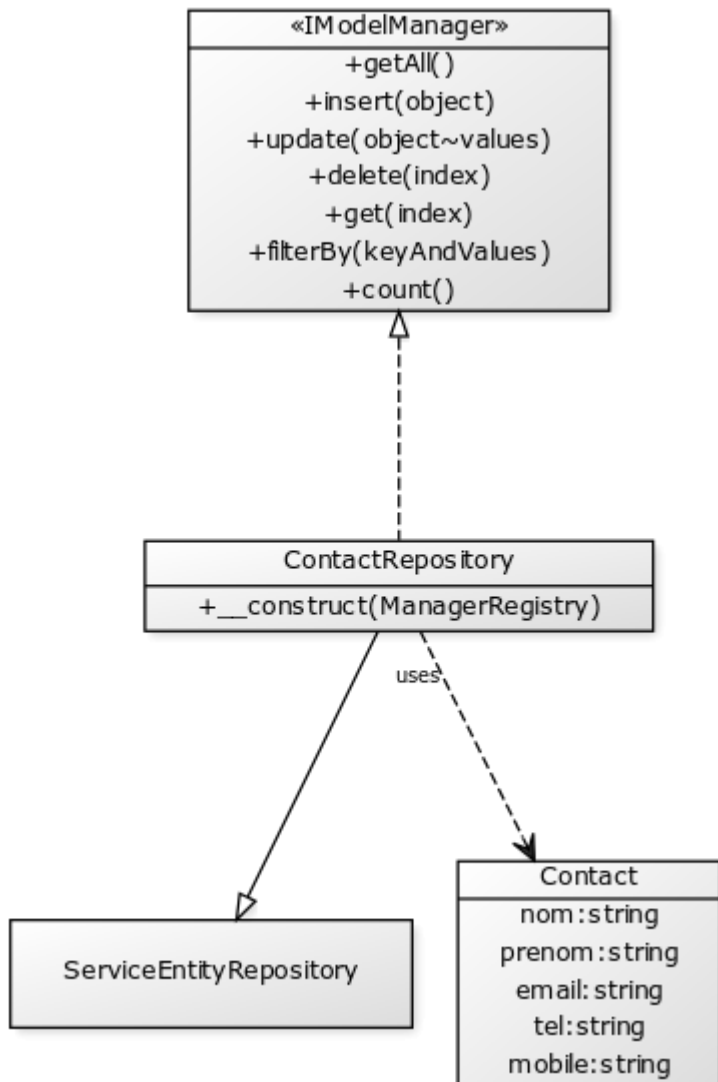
«IModelManager»

+getAll()
+insert(object)
+update(object~values)
+delete(index)
+get(index)
+filterBy(keyAndValues)
+count()

ContactRepository

+__construct(ManagerRegistry)

uses

ServiceEntityRepository

Contact

nom:string
prenom:string
email:string
tel:string
mobile:string